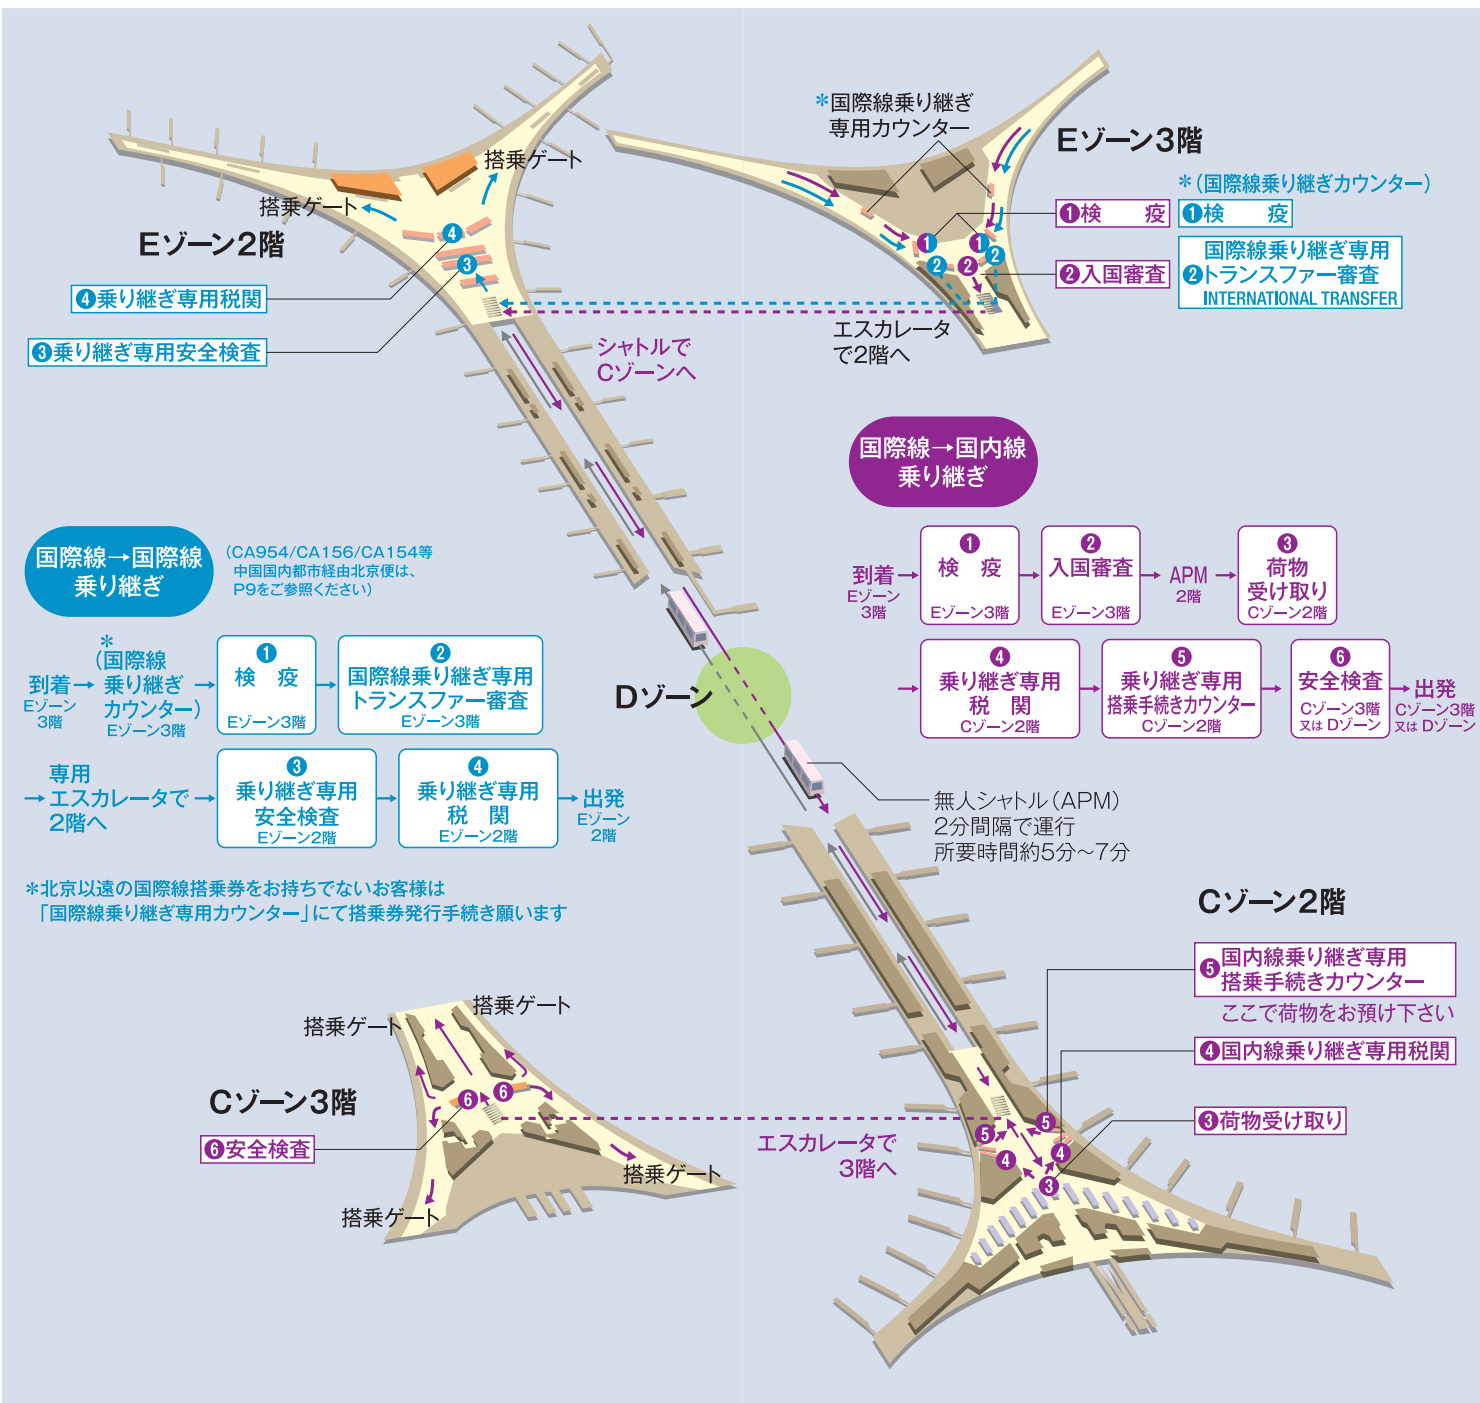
搭乗ゲート

搭乗ゲート

Eゾーン2階

❹乗り継ぎ専用税関

❸乗り継ぎ専用安全検査

シャトルで
Cゾーンへ

＊国際線乗り継ぎ
専用カウンター

Eゾーン3階

＊(国際線乗り継ぎカウンター)

❶検　疫

❶検　疫

❷入国審査

国際線乗り継ぎ専用
❷トランスファー審査
INTERNATIONAL TRANSFER

エスカレータ
で2階へ

国際線→国内線
乗り継ぎ

到着→ Eゾーン 3階 → ❶ 検　疫 Eゾーン3階 → ❷ 入国審査 Eゾーン3階 → APM 2階 → ❸ 荷物 受け取り Cゾーン2階

→ ❹ 乗り継ぎ専用 税　関 Cゾーン2階 → ❺ 乗り継ぎ専用 搭乗手続きカウンター Cゾーン2階 → ❻ 安全検査 Cゾーン3階 又は Dゾーン → 出発 Cゾーン3階 又は Dゾーン

国際線→国際線
乗り継ぎ

(CA954/CA156/CA154等
中国国内都市経由北京便は、
P9をご参照ください)

到着→ Eゾーン 3階 → ＊ (国際線 乗り継ぎ カウンター) Eゾーン3階 → ❶ 検　疫 Eゾーン3階 → ❷ 国際線乗り継ぎ専用 トランスファー審査 Eゾーン3階

専用
→エスカレータで→ 2階へ → ❸ 乗り継ぎ専用 安全検査 Eゾーン2階 → ❹ 乗り継ぎ専用 税　関 Eゾーン2階 → 出発 Eゾーン 2階

Dゾーン

無人シャトル(APM)
2分間隔で運行
所要時間約5分～7分

＊北京以遠の国際線搭乗券をお持ちでないお客様は
「国際線乗り継ぎ専用カウンター」にて搭乗券発行手続き願います

Cゾーン2階

❺国内線乗り継ぎ専用
搭乗手続きカウンター
ここで荷物をお預け下さい

❹国内線乗り継ぎ専用税関

❸荷物受け取り

搭乗ゲート

搭乗ゲート

Cゾーン3階

❻安全検査

エスカレータで
3階へ

搭乗ゲート

搭乗ゲート